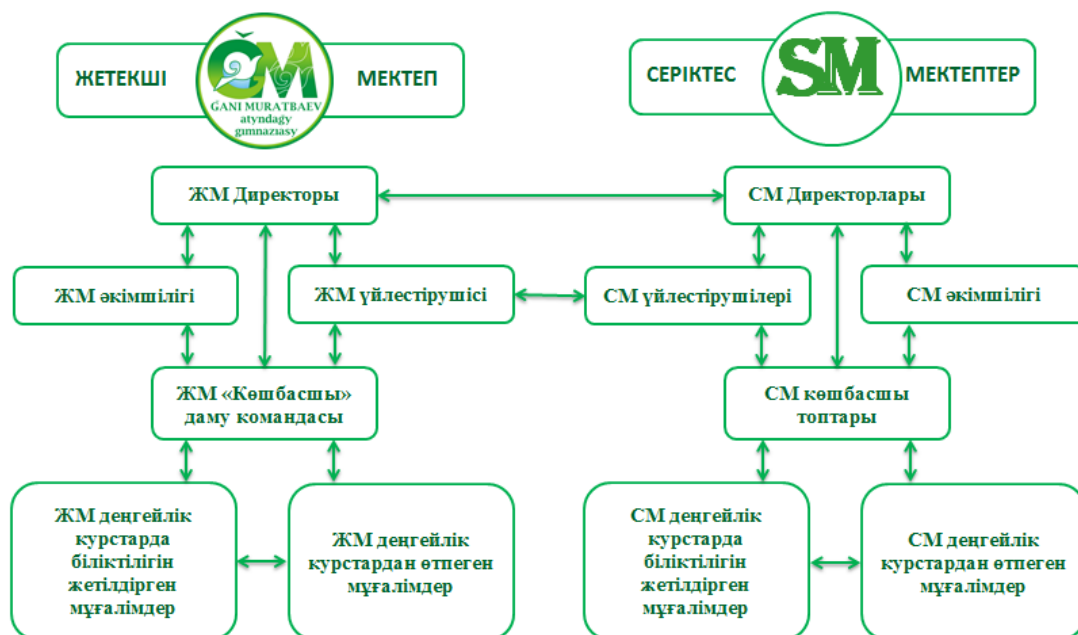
ЖЕТЕКШІ

ĞM
ĞANI MURATBAEV
atyndağy
gimnaziasy

МЕКТЕП

СЕРІКТЕС

SM

МЕКТЕПТЕР

ЖМ Директоры

СМ Директорлары

ЖМ әкімшілігі

ЖМ үйлестірушісі

СМ үйлестірушілері

СМ әкімшілігі

ЖМ «Көшбасшы» даму командасы

СМ көшбасшы топтары

ЖМ деңгейлік курстарда біліктілігін жетілдірген мұғалімдер

ЖМ деңгейлік курстардан өтпеген мұғалімдер

СМ деңгейлік курстарда біліктілігін жетілдірген мұғалімдер

СМ деңгейлік курстардан өтпеген мұғалімдер